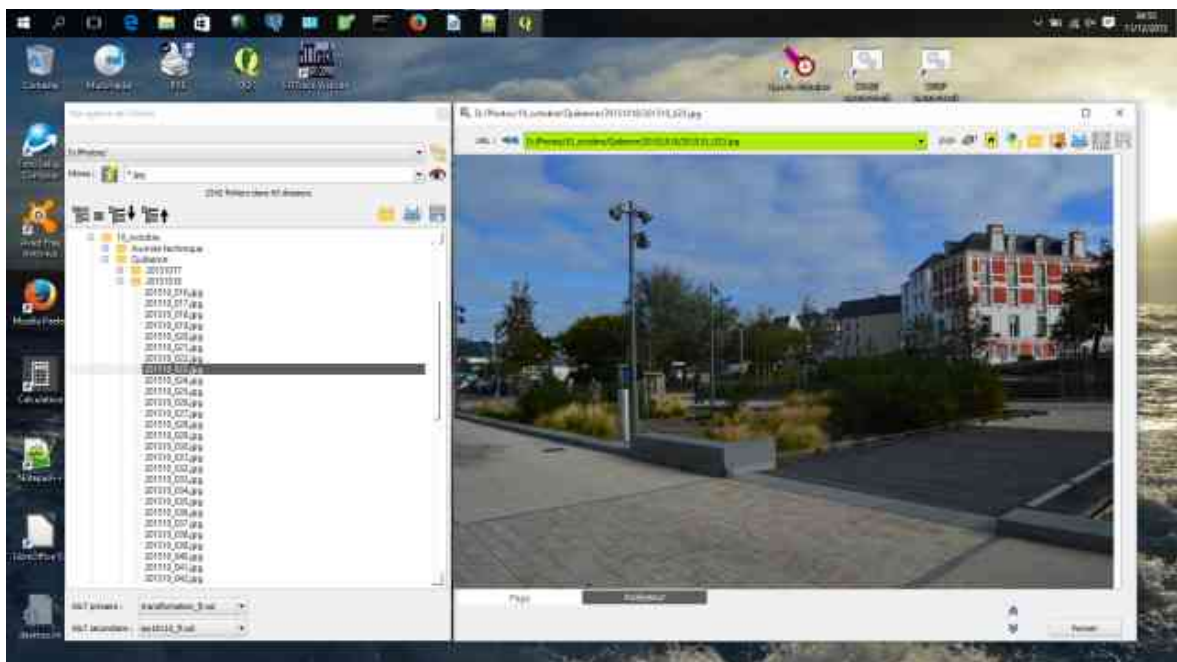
Corbeille
Multimedia
Calculatrice
Mozilla Firefox
Notepad++
LibreOffice
Avast Free Antivirus

D:\Photos\
Filtres : *.jpg
2042 fichiers dans 40 dossiers
Assemblée technique
Quiberon
20151017
20151018
20151018_016.jpg
20151018_017.jpg
20151018_018.jpg
20151018_019.jpg
20151018_020.jpg
20151018_021.jpg
20151018_022.jpg
20151018_023.jpg
20151018_024.jpg
20151018_025.jpg
20151018_026.jpg
20151018_027.jpg
20151018_028.jpg
20151018_029.jpg
20151018_030.jpg
20151018_031.jpg
20151018_032.jpg
20151018_033.jpg
20151018_034.jpg
20151018_035.jpg
20151018_036.jpg
20151018_037.jpg
20151018_038.jpg
20151018_039.jpg
20151018_040.jpg
20151018_041.jpg
20151018_042.jpg
XSLT primaire : transformation_fr.xsl
XSLT secondaire : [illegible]

URL : D:\Photos\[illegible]\Quiberon\20151018\20151018_023.jpg
Page
Explorateur
Fermer